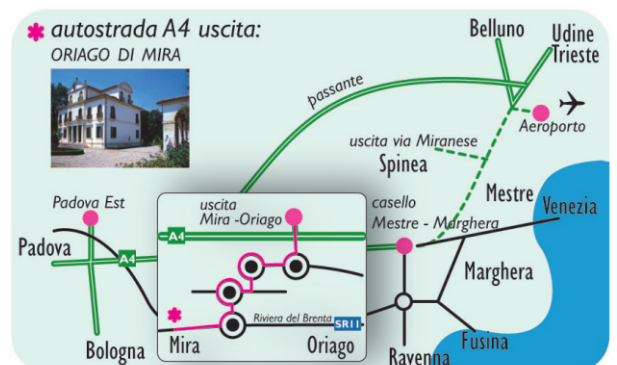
autostrada A4 uscita:
ORIAGO DI MIRA

Belluno
Udine
Trieste
passante
Aeroporto
uscita via Miranese
Spinea
Mestre
Padova Est
uscita
Mira -Oriago
casello
Mestre - Marghera
Venezia
A4
Padova
A4
Marghera
Riviera del Brenta
SR11
Bologna
Mira
Oriago
Ravenna
Fusina